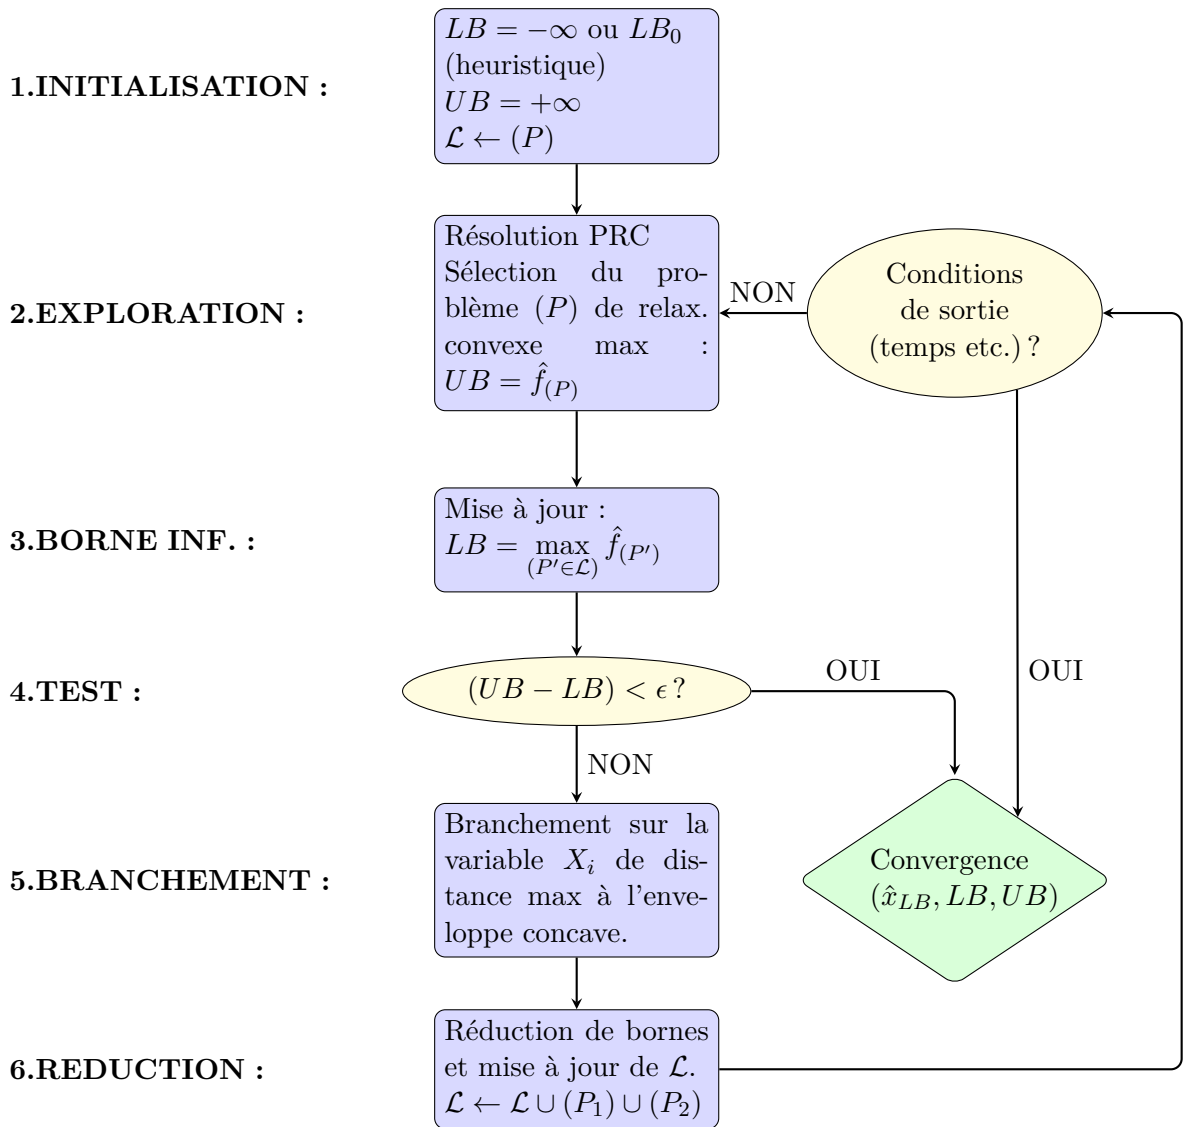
1.INITIALISATION :

$LB = -\infty$ ou $LB_0$ (heuristique)
$UB = +\infty$
$\mathcal{L} \leftarrow (P)$

2.EXPLORATION :

Résolution PRC
Sélection du problème $(P)$ de relax. convexe max : $UB = \hat{f}_{(P)}$

NON

Conditions de sortie (temps etc.) ?

3.BORNE INF. :

Mise à jour :
$LB = \max_{(P' \in \mathcal{L})} \hat{f}_{(P')}$

4.TEST :

$(UB - LB) < \epsilon$ ?

OUI

OUI

NON

5.BRANCHEMENT :

Branchement sur la variable $X_i$ de distance max à l'enveloppe concave.

Convergence
$(\hat{x}_{LB}, LB, UB)$

6.REDUCTION :

Réduction de bornes et mise à jour de $\mathcal{L}$.
$\mathcal{L} \leftarrow \mathcal{L} \cup (P_1) \cup (P_2)$